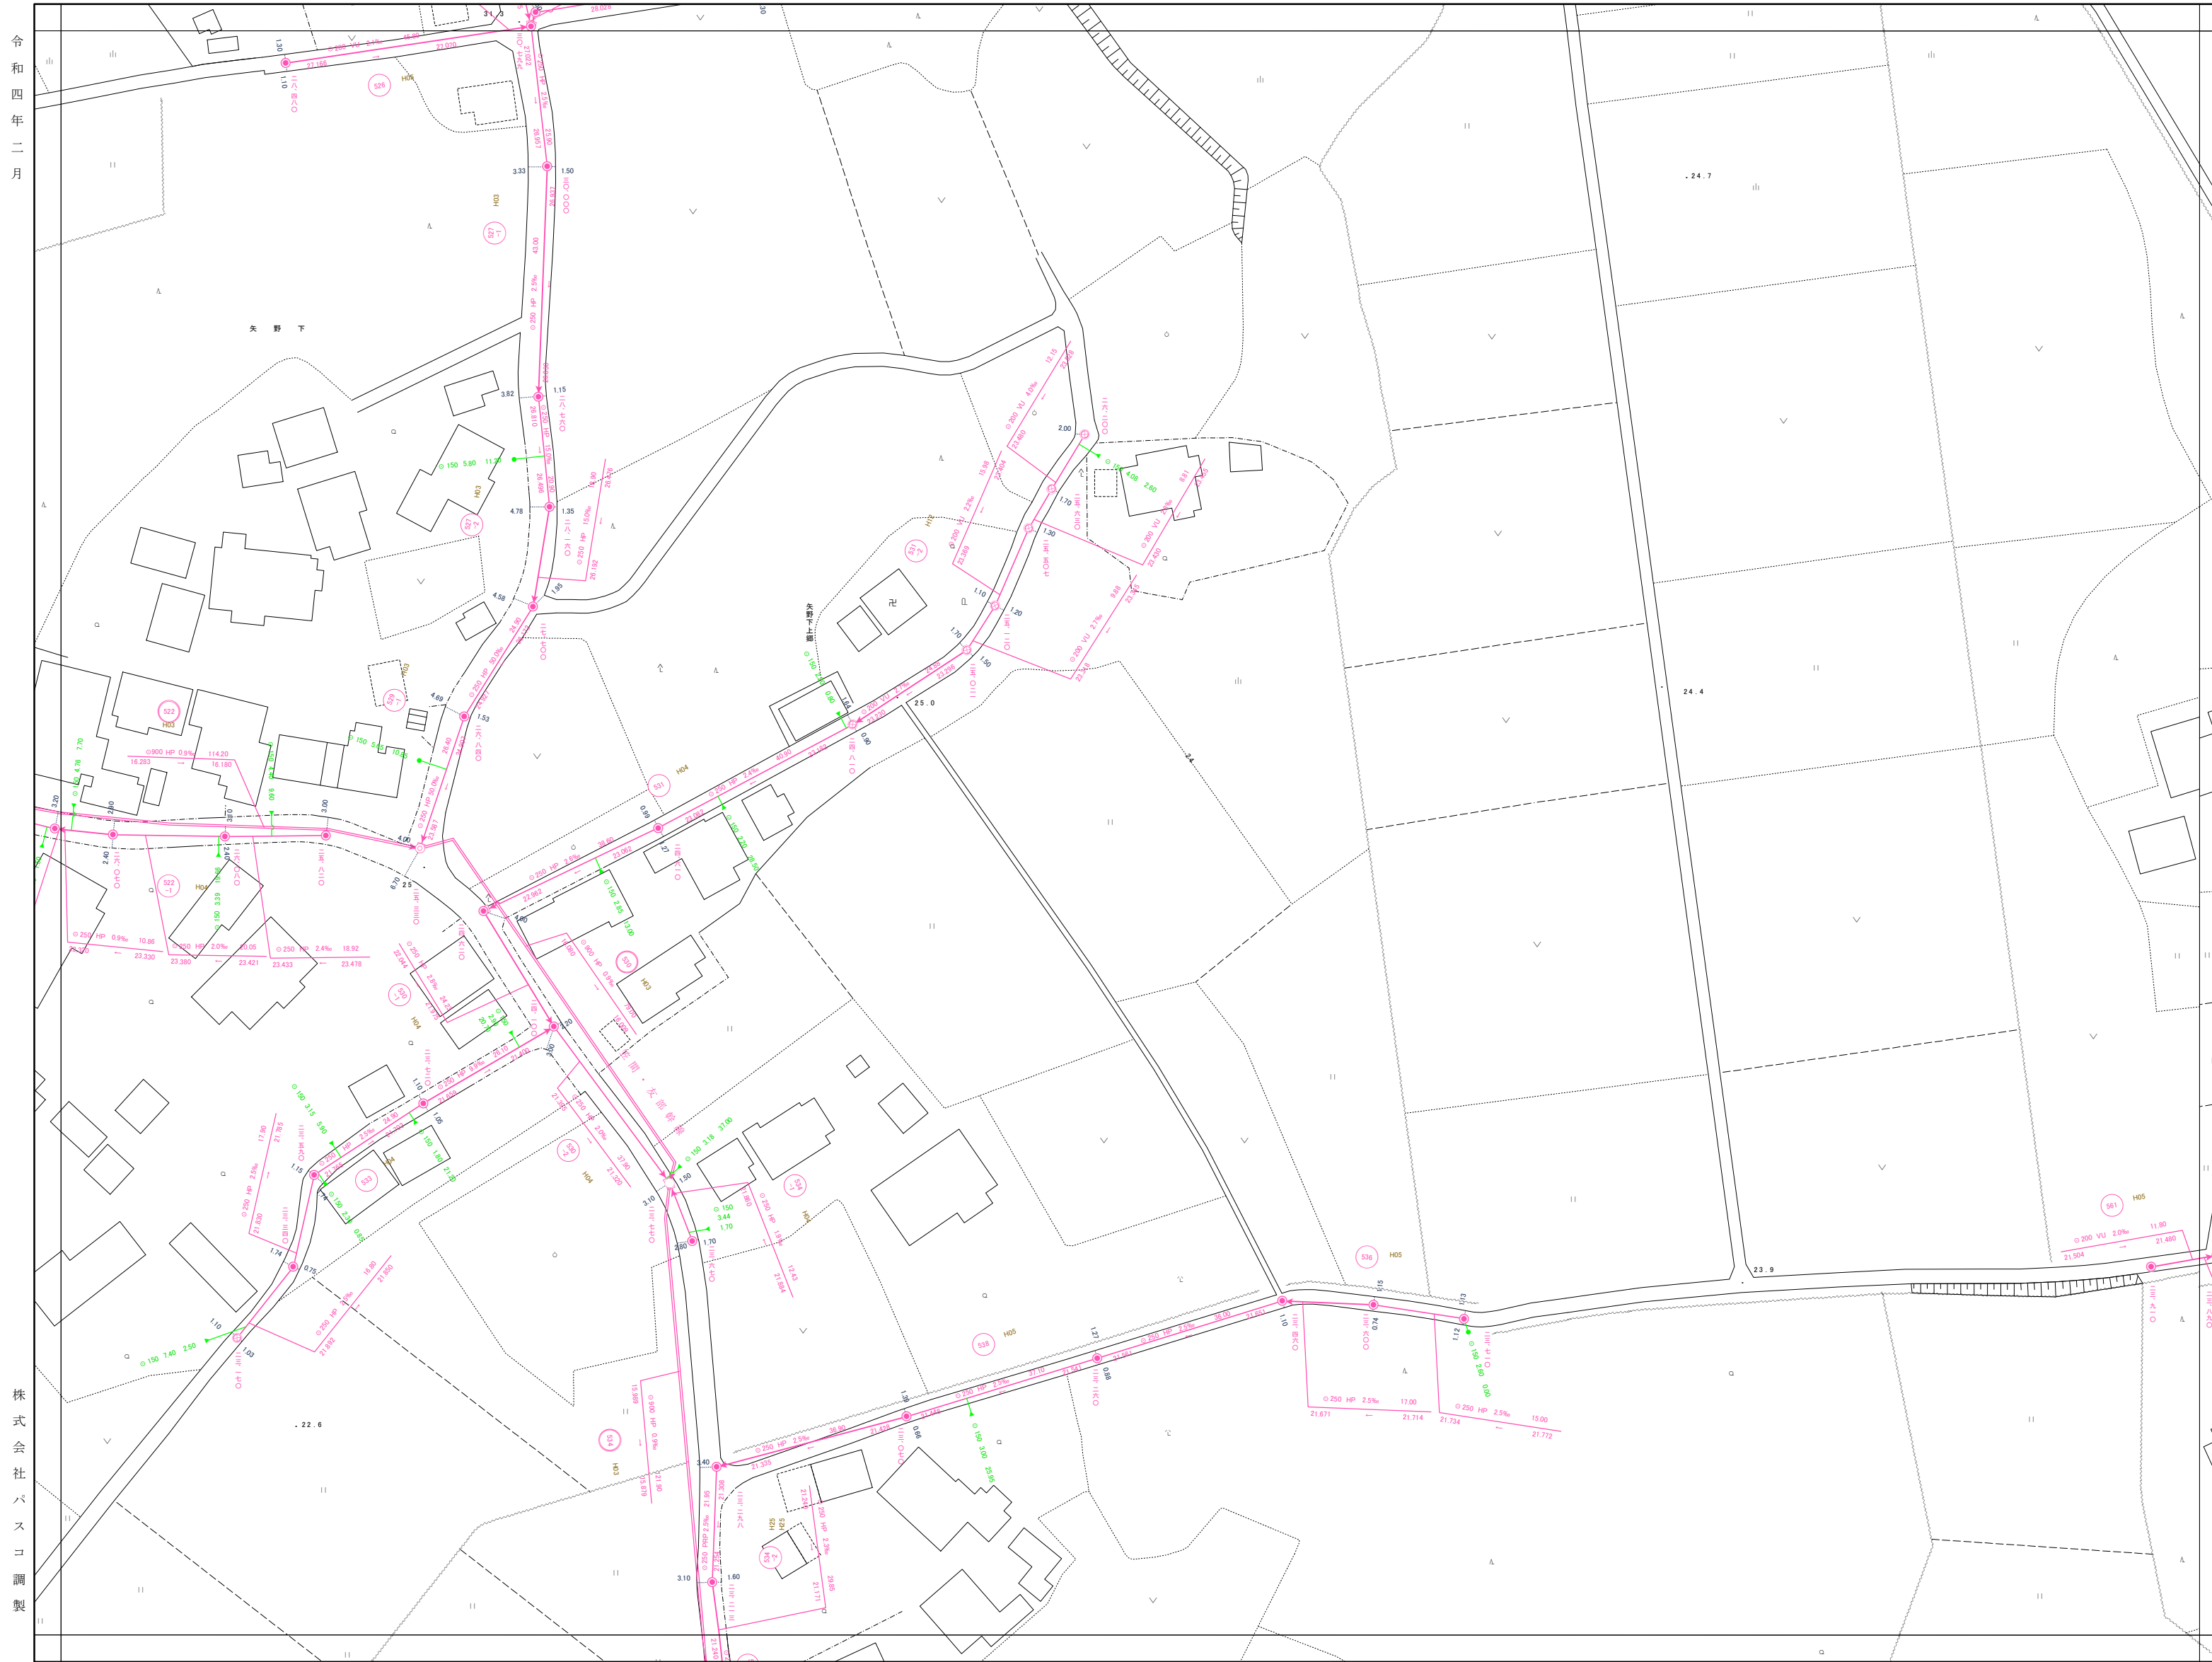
令和四年二月

株式会社パスコ調製

矢野下

矢野下上組

.24.7

24.4

25.0

23.9

.22.6

25

24

φ150 5.80 11.20

φ900 HP 0.9‰ 114.20
16.283 16.180

φ250 HP 0.9‰ 10.85
23.330

φ250 HP 2.0‰ 20.05
23.380 23.421

φ250 HP 2.4‰ 18.92
23.433 23.478

φ200 VU 2.0‰ 11.80
21.504 21.480

φ250 HP 2.5‰ 17.00
21.671 21.714

φ250 HP 2.5‰ 15.00
21.734 21.772

522
526
527
531
533
534
536
538
561

H03
H04
H05